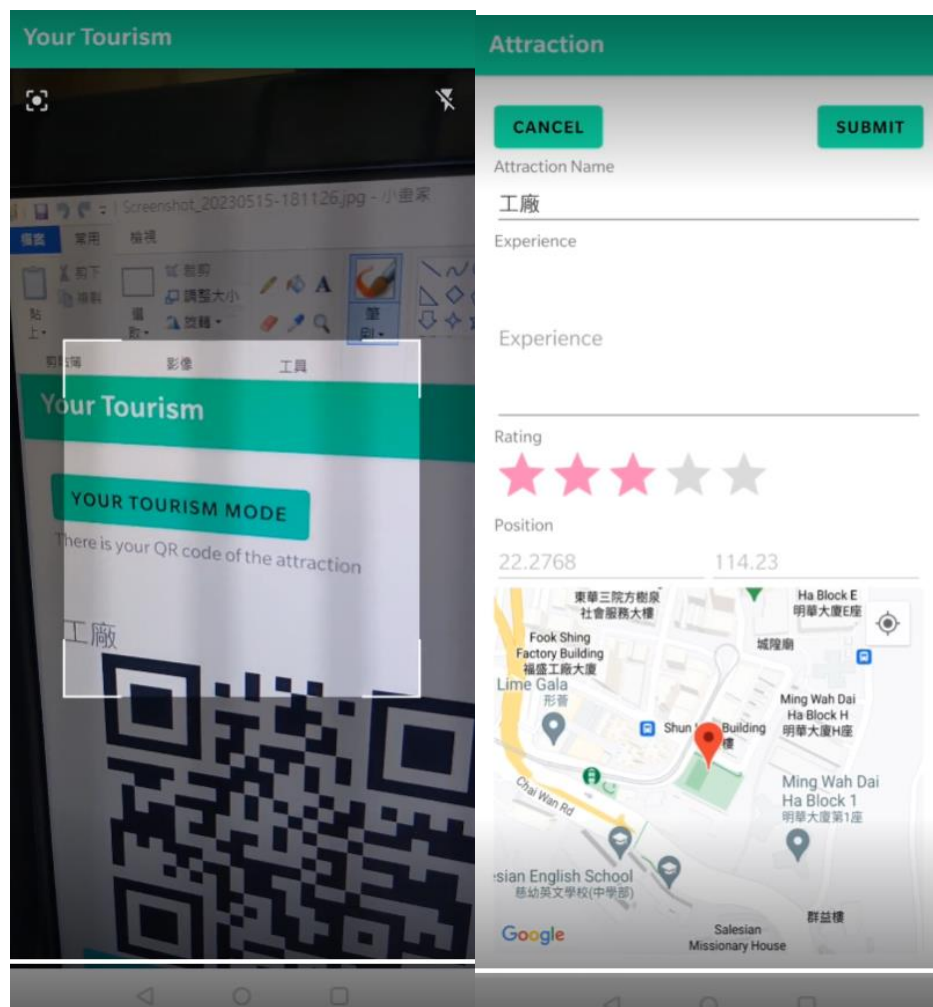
Your Tourism

Screenshot_20230515-181126.jpg - 小畫家

檔案 常用 檢視

貼上 剪下 複製 選取 裁剪 調整大小 旋轉 筆刷

剪貼簿 影像 工具

Your Tourism

YOUR TOURISM MODE

There is your QR code of the attraction

工廠

Attraction

CANCEL

SUBMIT

Attraction Name

工廠

Experience

Experience

Rating

Position

22.2768

114.23

東華三院方樹泉社會服務大樓

Ha Block E 明華大廈E座

城隍廟

Fook Shing Factory Building 福盛工廠大廈

Lime Gala 形薈

Ming Wah Dai Ha Block H 明華大廈H座

Shun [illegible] Building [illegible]樓

Ming Wah Dai Ha Block 1 明華大廈第1座

Chai Wan Rd

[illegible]sian English School 慈幼英文學校(中學部)

群益樓

Google

Salesian Missionary House